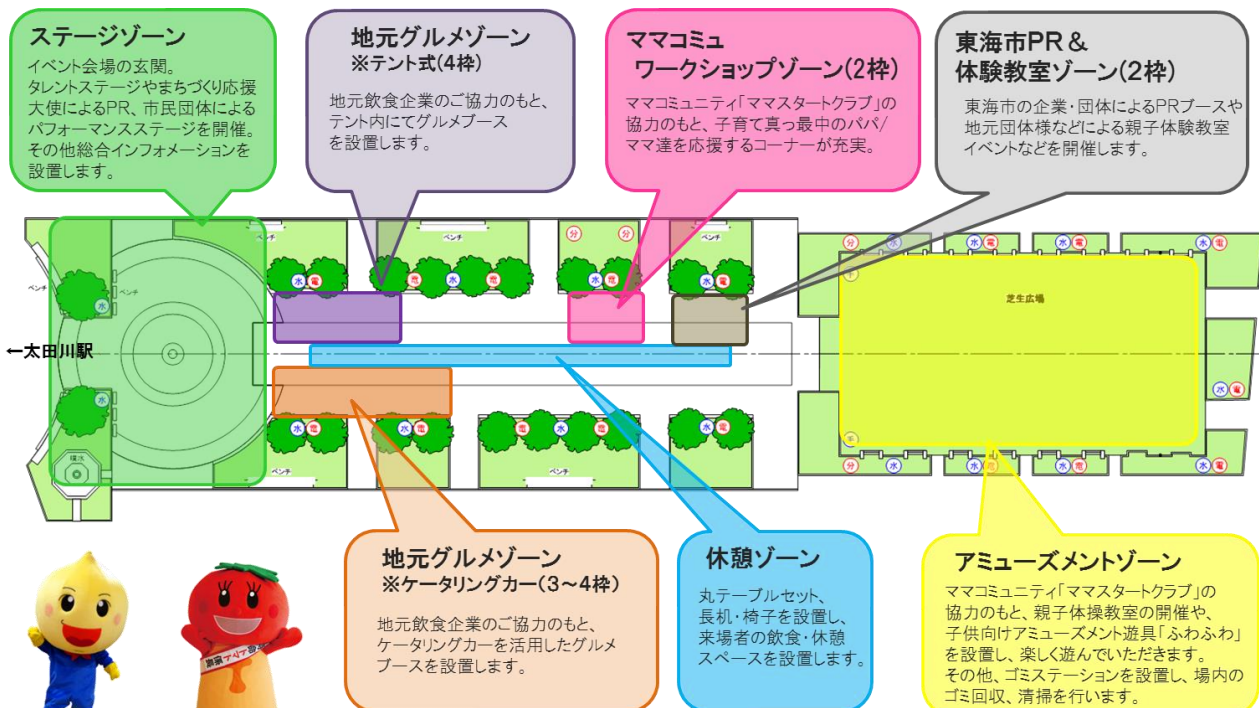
ステージゾーン
イベント会場の玄関。
タレントステージやまちづくり応援大使によるPR、市民団体によるパフォーマンスステージを開催。
その他総合インフォメーションを設置します。

地元グルメゾーン
※テント式(4枠)
地元飲食企業のご協力のもと、テント内にてグルメブースを設置します。

ママコミュ
ワークショップゾーン(2枠)
ママコミュニティ「ママスタートクラブ」の協力のもと、子育て真っ最中のパパ/ママ達を応援するコーナーが充実。

東海市PR＆
体験教室ゾーン(2枠)
東海市の企業・団体によるPRブースや地元団体様などによる親子体験教室イベントなどを開催します。

ベンチ
ベンチ
ベンチ
ベンチ
ベンチ
ベンチ
分
分
分
分
分
水
電
水
電
水
電
水
電
水
電
水
電
水
電
水
電
水
電
水
電
水
水
水
電
芝生広場
←太田川駅

地元グルメゾーン
※ケータリングカー(3~4枠)
地元飲食企業のご協力のもと、ケータリングカーを活用したグルメブースを設置します。

休憩ゾーン
丸テーブルセット、長机・椅子を設置し、来場者の飲食・休憩スペースを設置します。

アミューズメントゾーン
ママコミュニティ「ママスタートクラブ」の協力のもと、親子体操教室の開催や、子供向けアミューズメント遊具「ふわふわ」を設置し、楽しく遊んでいただきます。
その他、ゴミステーションを設置し、場内のゴミ回収、清掃を行います。